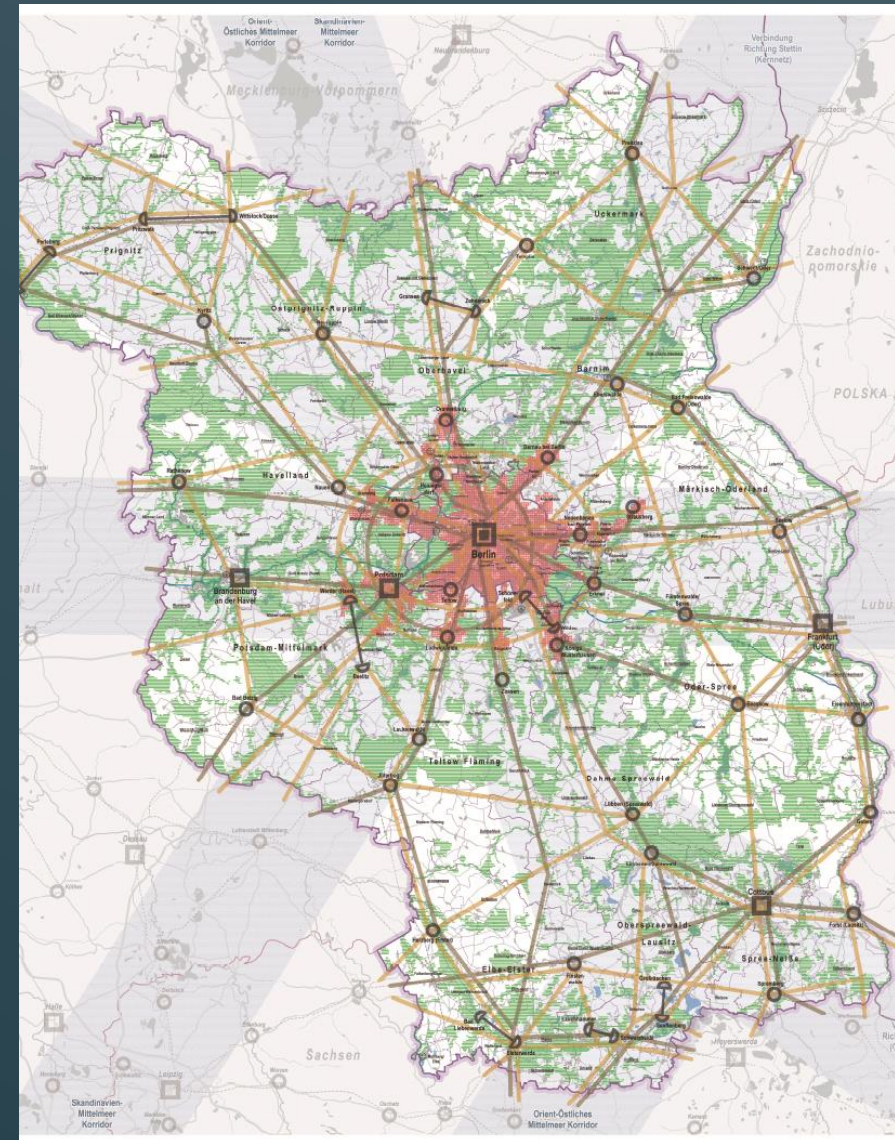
Orient-Östliches Mittelmeer Korridor

Skandinavien-Mittelmeer Korridor

Neubrandenburg

Verbindung Richtung Stettin (Kernnetz)

Szczecin

Mecklenburg-Vorpommern

Prenzlau

Uckermark

Zachodnio-pomorskie

Perleberg

Pritzwalk

Wittstock/Dosse

Prignitz

Templin

Schwedt/Oder

Gransee

Zehdenick

Kyritz

Ostprignitz-Ruppin

Neuruppin

Oberhavel

Barnim

Eberswalde

Bad Freienwalde (Oder)

POLSKA

Oranienburg

Bernau bei Berlin

Rathenow

Havelland

Nauen

Märkisch-Oderland

Strausberg

Berlin

Brandenburg an der Havel

Potsdam

Werder (Havel)

Fürstenwalde/Spree

Frankfurt (Oder)

Lubu

Potsdam-Mittelmark

Beelitz

Ludwigsfelde

Zossen

Königs Wusterhausen

Oder-Spree

Beeskow

Eisenhüttenstadt

Bad Belzig

Luckenwalde

Teltow-Fläming

Jüterbog

Dahme-Spreewald

Lübben (Spreewald)

Lübbenau/Spreewald

Cottbus

Oberspreewald-Lausitz

Spree-Neiße

Forst (Lausitz)

Guben

Spremberg

Herzberg (Elster)

Elbe-Elster

Finsterwalde

Großräschen

Senftenberg

Bad Liebenwerda

Elsterwerda

Schwarzheide

Lauchhammer

Hoyerswerda

Dessau

Sachsen

Halle

Leipzig

Skandinavien-Mittelmeer Korridor

Orient-Östliches Mittelmeer Korridor